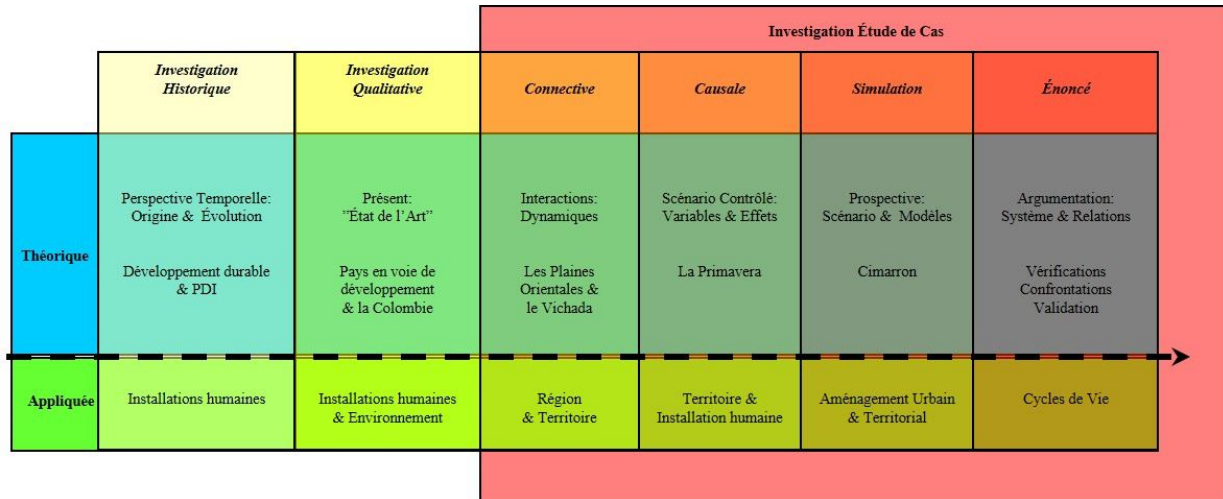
Investigation Étude de Cas

| | Investigation Historique | Investigation Qualitative | Connective | Causale | Simulation | Énoncé |
|---|---|---|---|---|---|---|
| Théorique | Perspective Temporelle: Origine & Évolution<br><br>Développement durable & PDI | Présent: "État de l'Art"<br><br>Pays en voie de développement & la Colombie | Interactions: Dynamiques<br><br>Les Plaines Orientales & le Vichada | Scénario Contrôlé: Variables & Effets<br><br>La Primavera | Prospective: Scénario & Modèles<br><br>Cimarron | Argumentation: Système & Relations<br><br>Vérifications Confrontations Validation |
| Appliquée | Installations humaines | Installations humaines & Environnement | Région & Territoire | Territoire & Installation humaine | Aménagement Urbain & Territorial | Cycles de Vie |